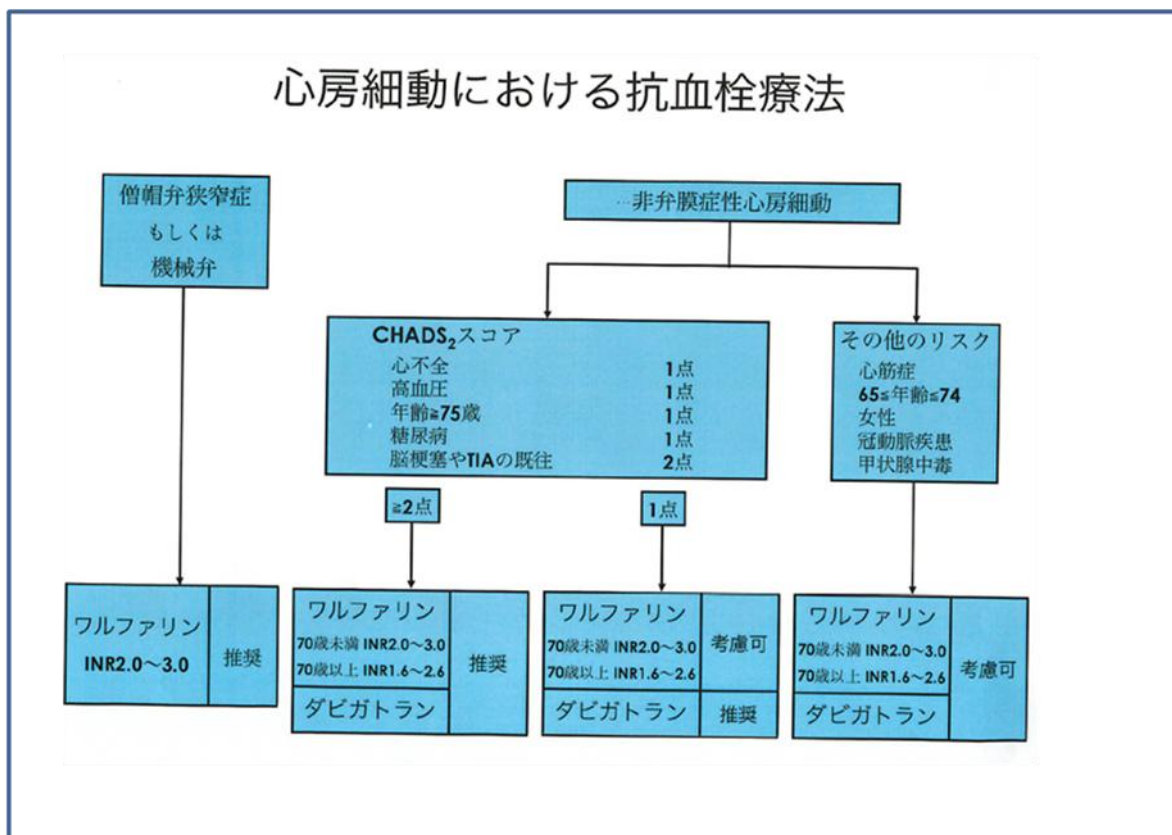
心房細動における抗血栓療法

僧帽弁狭窄症
もしくは
機械弁

非弁膜症性心房細動

CHADS$_2$スコア
心不全 1点
高血圧 1点
年齢≧75歳 1点
糖尿病 1点
脳梗塞やTIAの既往 2点

その他のリスク
心筋症
65≦年齢≦74
女性
冠動脈疾患
甲状腺中毒

≧2点

1点

| ワルファリン INR2.0〜3.0 | 推奨 |
|---|---|

| ワルファリン 70歳未満 INR2.0〜3.0 70歳以上 INR1.6〜2.6 | 推奨 |
|---|---|
| ダビガトラン | |

| ワルファリン 70歳未満 INR2.0〜3.0 70歳以上 INR1.6〜2.6 | 考慮可 |
|---|---|
| ダビガトラン | 推奨 |

| ワルファリン 70歳未満 INR2.0〜3.0 70歳以上 INR1.6〜2.6 | 考慮可 |
|---|---|
| ダビガトラン | |